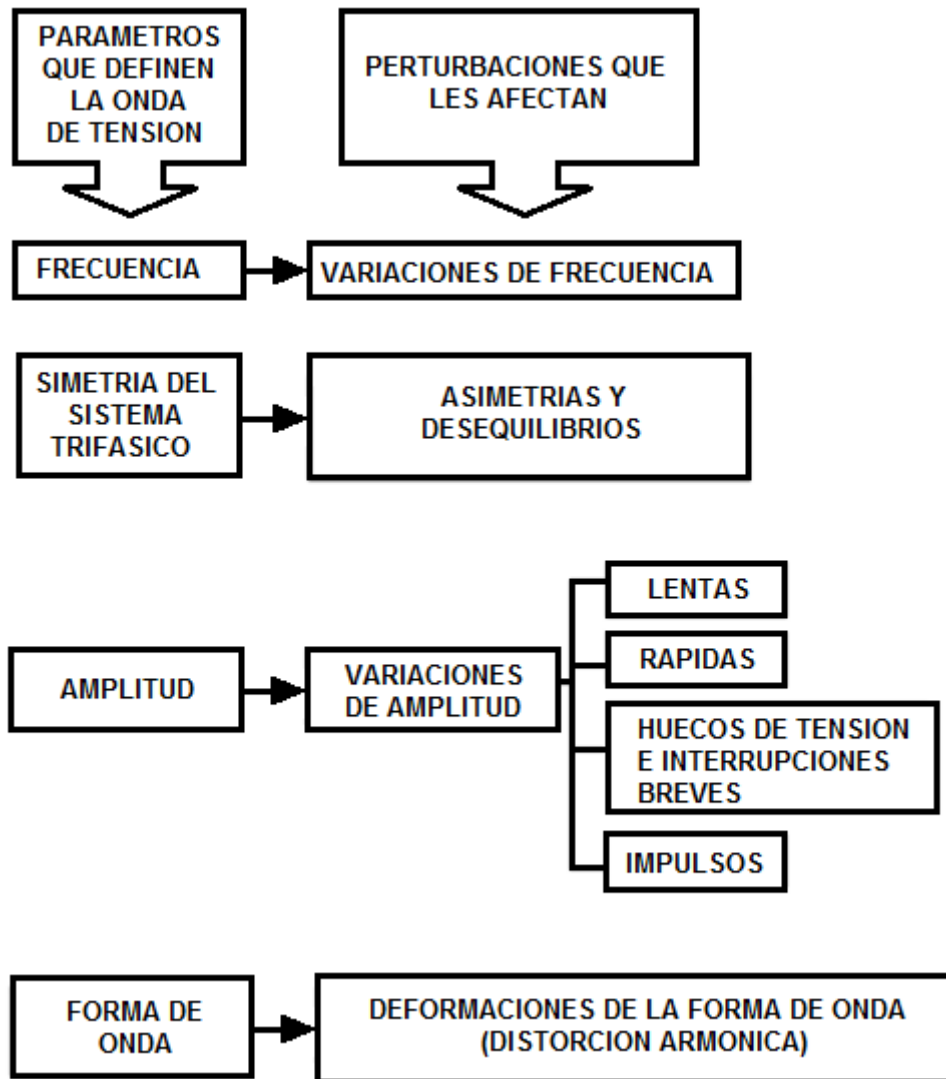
PARAMETROS QUE DEFINEN LA ONDA DE TENSION

PERTURBACIONES QUE LES AFECTAN

FRECUENCIA

VARIACIONES DE FRECUENCIA

SIMETRIA DEL SISTEMA TRIFASICO

ASIMETRIAS Y DESEQUILIBRIOS

AMPLITUD

VARIACIONES DE AMPLITUD

LENTAS

RAPIDAS

HUECOS DE TENSION E INTERRUPCIONES BREVES

IMPULSOS

FORMA DE ONDA

DEFORMACIONES DE LA FORMA DE ONDA (DISTORCION ARMONICA)